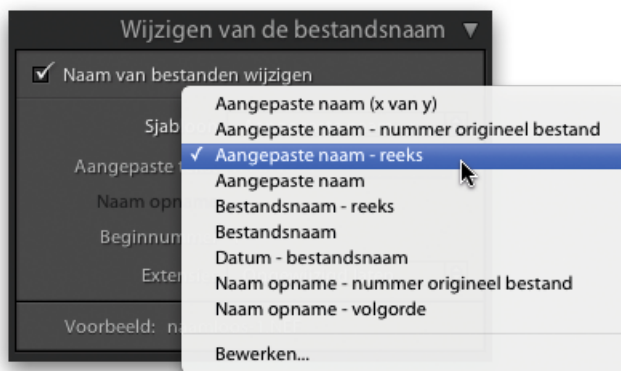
Wijzigen van de bestandsnaam ▼

☑ Naam van bestanden wijzigen

Sjab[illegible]

Aangepaste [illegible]

Naam opn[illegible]

Beginnum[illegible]

Exten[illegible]

Voorbeeld: na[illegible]

Aangepaste naam (x van y)
Aangepaste naam - nummer origineel bestand
✓ Aangepaste naam - reeks
Aangepaste naam
Bestandsnaam - reeks
Bestandsnaam
Datum - bestandsnaam
Naam opname - nummer origineel bestand
Naam opname - volgorde

Bewerken...